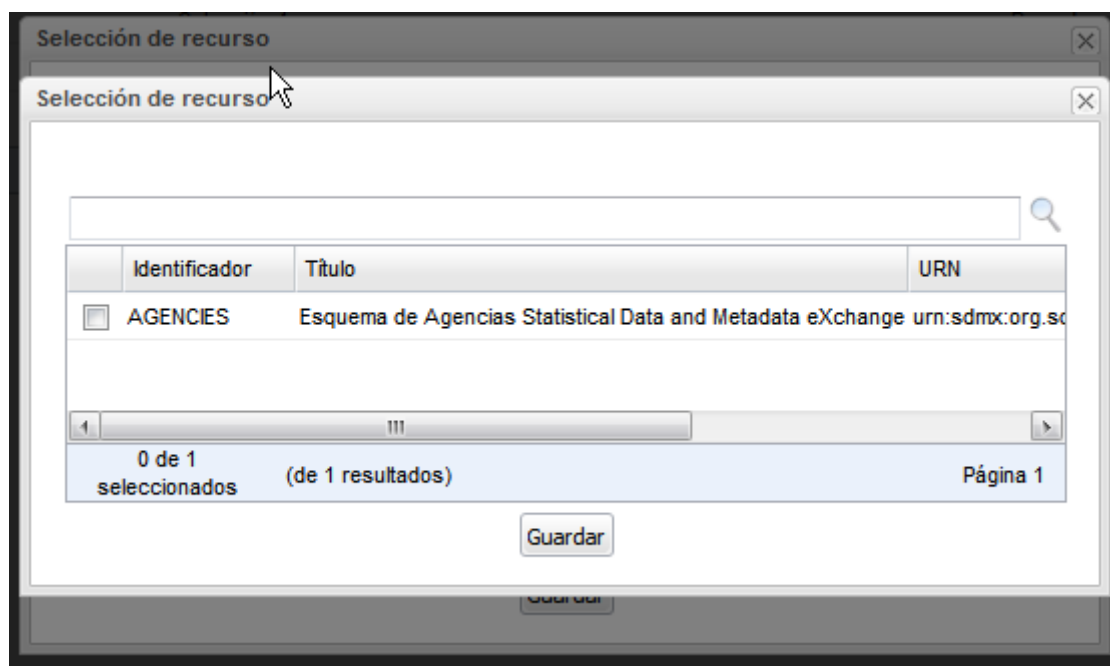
Selección de recurso

Selección de recurso

| | Identificador | Título | URN |
|---|---|---|---|
| | AGENCIES | Esquema de Agencias Statistical Data and Metadata eXchange | urn:sdmx:org.s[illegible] |

0 de 1 seleccionados (de 1 resultados) Página 1

Guardar

Guardar